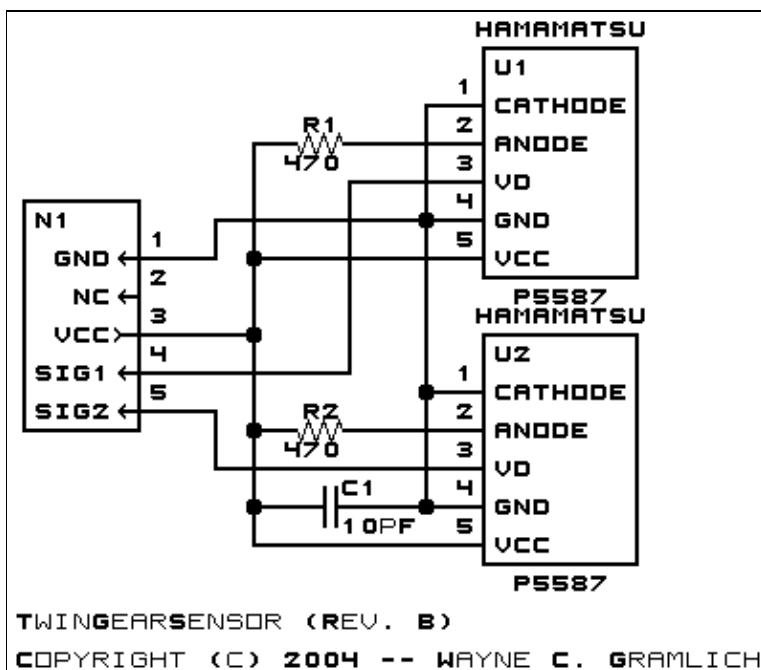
HAMAMATSU
U1
1 CATHODE
2 ANODE
3 VO
4 GND
5 VCC
P5587

R1
470

N1
GND 1
NC 2
VCC 3
SIG1 4
SIG2 5

HAMAMATSU
U2
1 CATHODE
2 ANODE
3 VO
4 GND
5 VCC
P5587

R2
470

C1
10PF

TWINGEARSENSOR (REV. B)
COPYRIGHT (C) 2004 -- WAYNE C. GRAMLICH